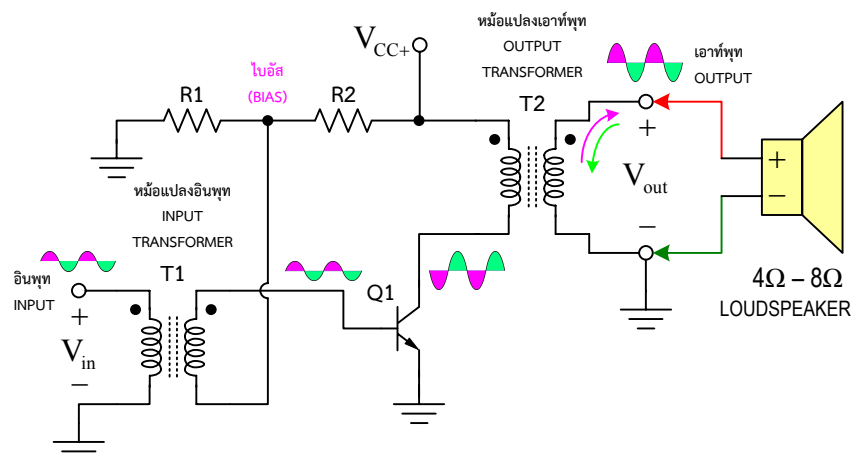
$V_{CC+}$

หม้อแปลงเอาท์พุท
OUTPUT
TRANSFORMER

เอาท์พุท
OUTPUT

ไบอัส
(BIAS)

R1

R2

T2

+

$V_{out}$

–

+

–

หม้อแปลงอินพุท
INPUT
TRANSFORMER

T1

อินพุท
INPUT

+

$V_{in}$

–

Q1

4Ω – 8Ω
LOUDSPEAKER